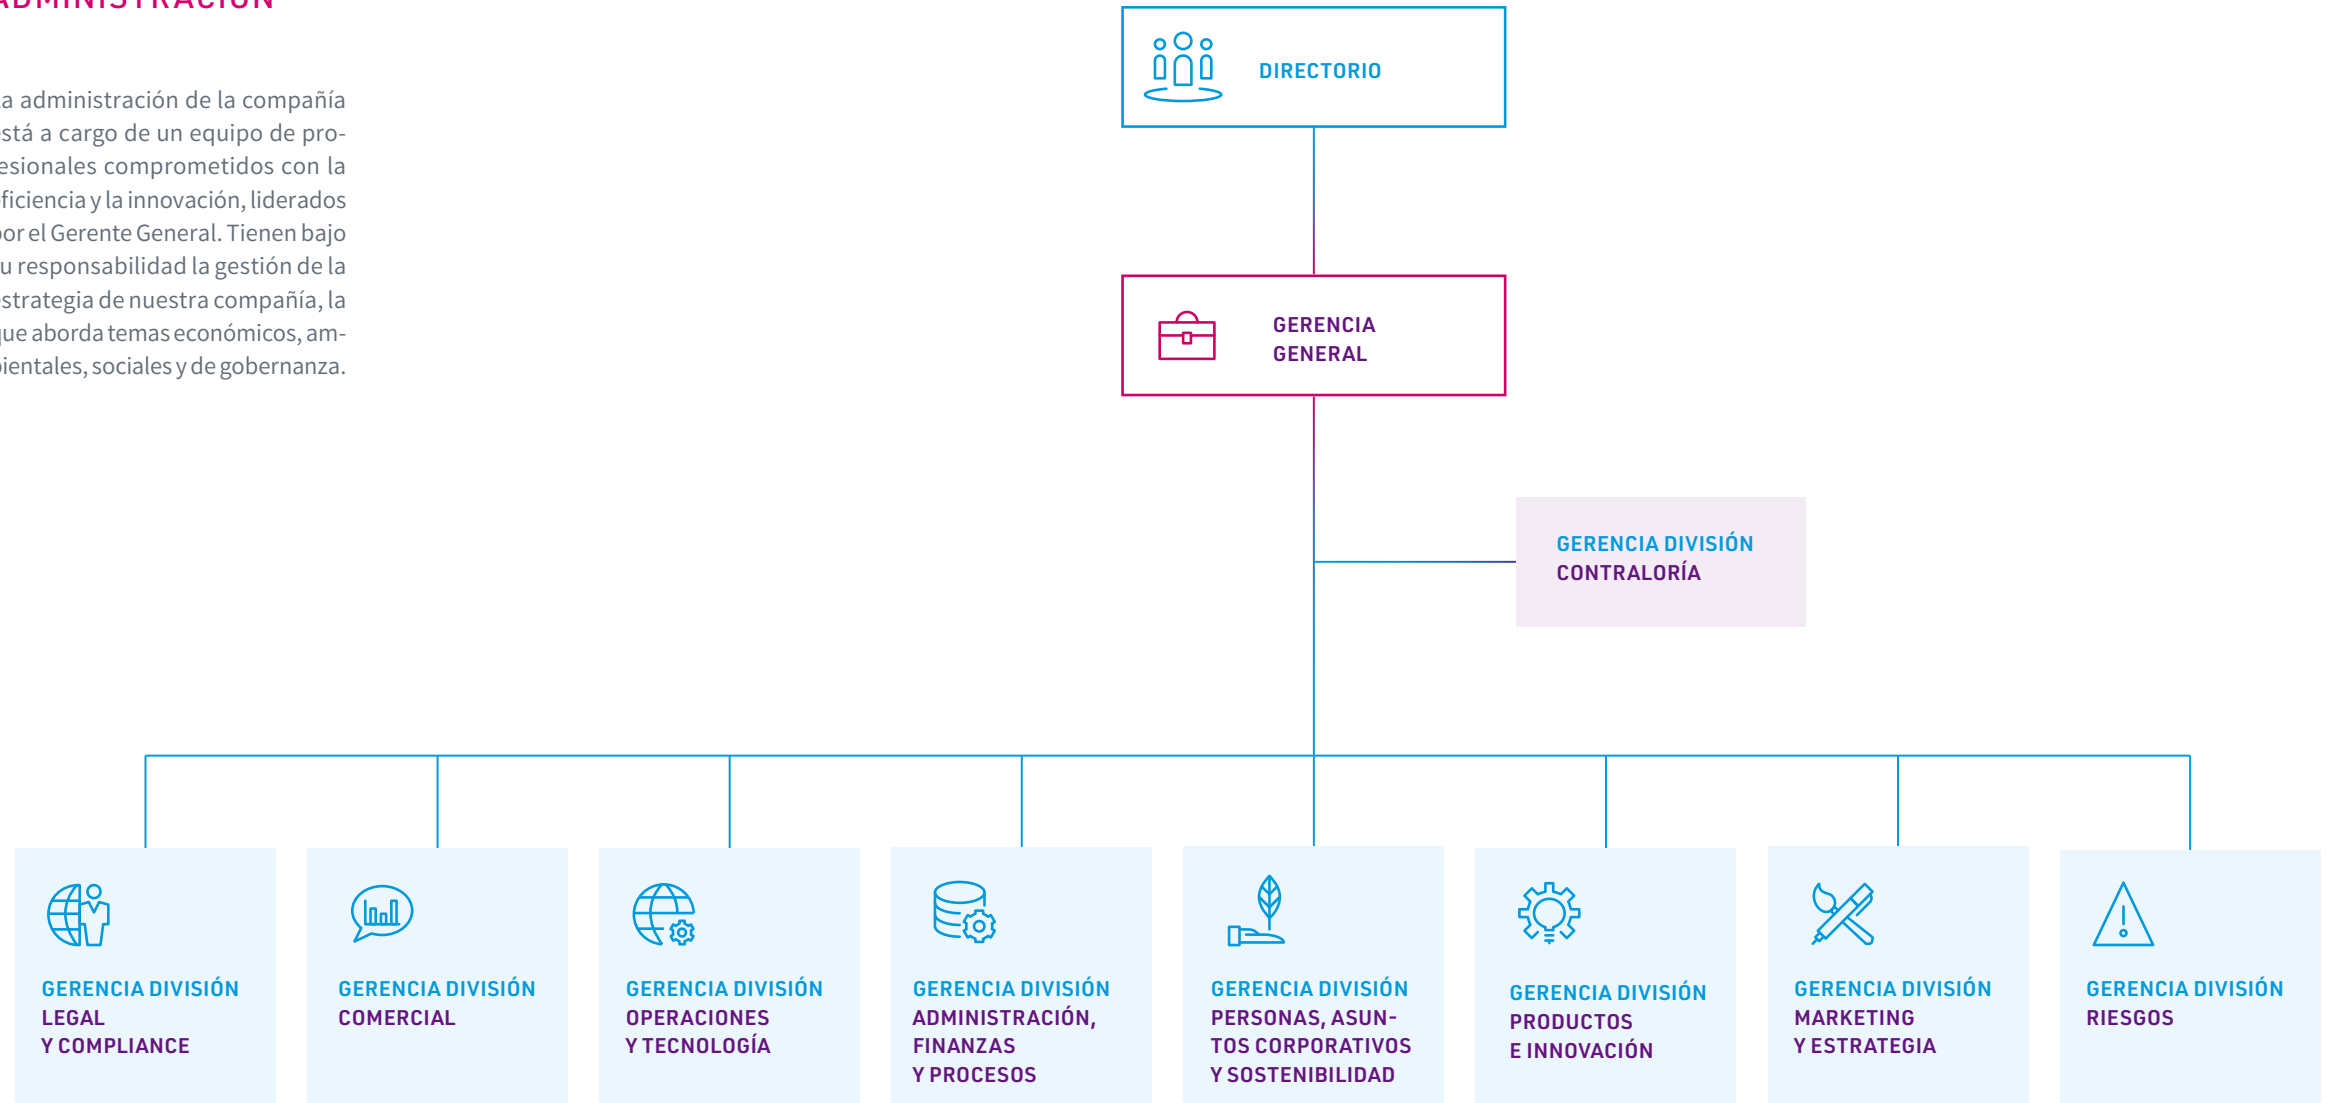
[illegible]DMINISTRACIÓN

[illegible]a administración de la compañía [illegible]stá a cargo de un equipo de pro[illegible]esionales comprometidos con la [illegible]ficiencia y la innovación, liderados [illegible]or el Gerente General. Tienen bajo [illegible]u responsabilidad la gestión de la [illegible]strategia de nuestra compañía, la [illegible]ue aborda temas económicos, am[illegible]ientales, sociales y de gobernanza.

DIRECTORIO

GERENCIA GENERAL

GERENCIA DIVISIÓN CONTRALORÍA

GERENCIA DIVISIÓN LEGAL Y COMPLIANCE

GERENCIA DIVISIÓN COMERCIAL

GERENCIA DIVISIÓN OPERACIONES Y TECNOLOGÍA

GERENCIA DIVISIÓN ADMINISTRACIÓN, FINANZAS Y PROCESOS

GERENCIA DIVISIÓN PERSONAS, ASUNTOS CORPORATIVOS Y SOSTENIBILIDAD

GERENCIA DIVISIÓN PRODUCTOS E INNOVACIÓN

GERENCIA DIVISIÓN MARKETING Y ESTRATEGIA

GERENCIA DIVISIÓN RIESGOS